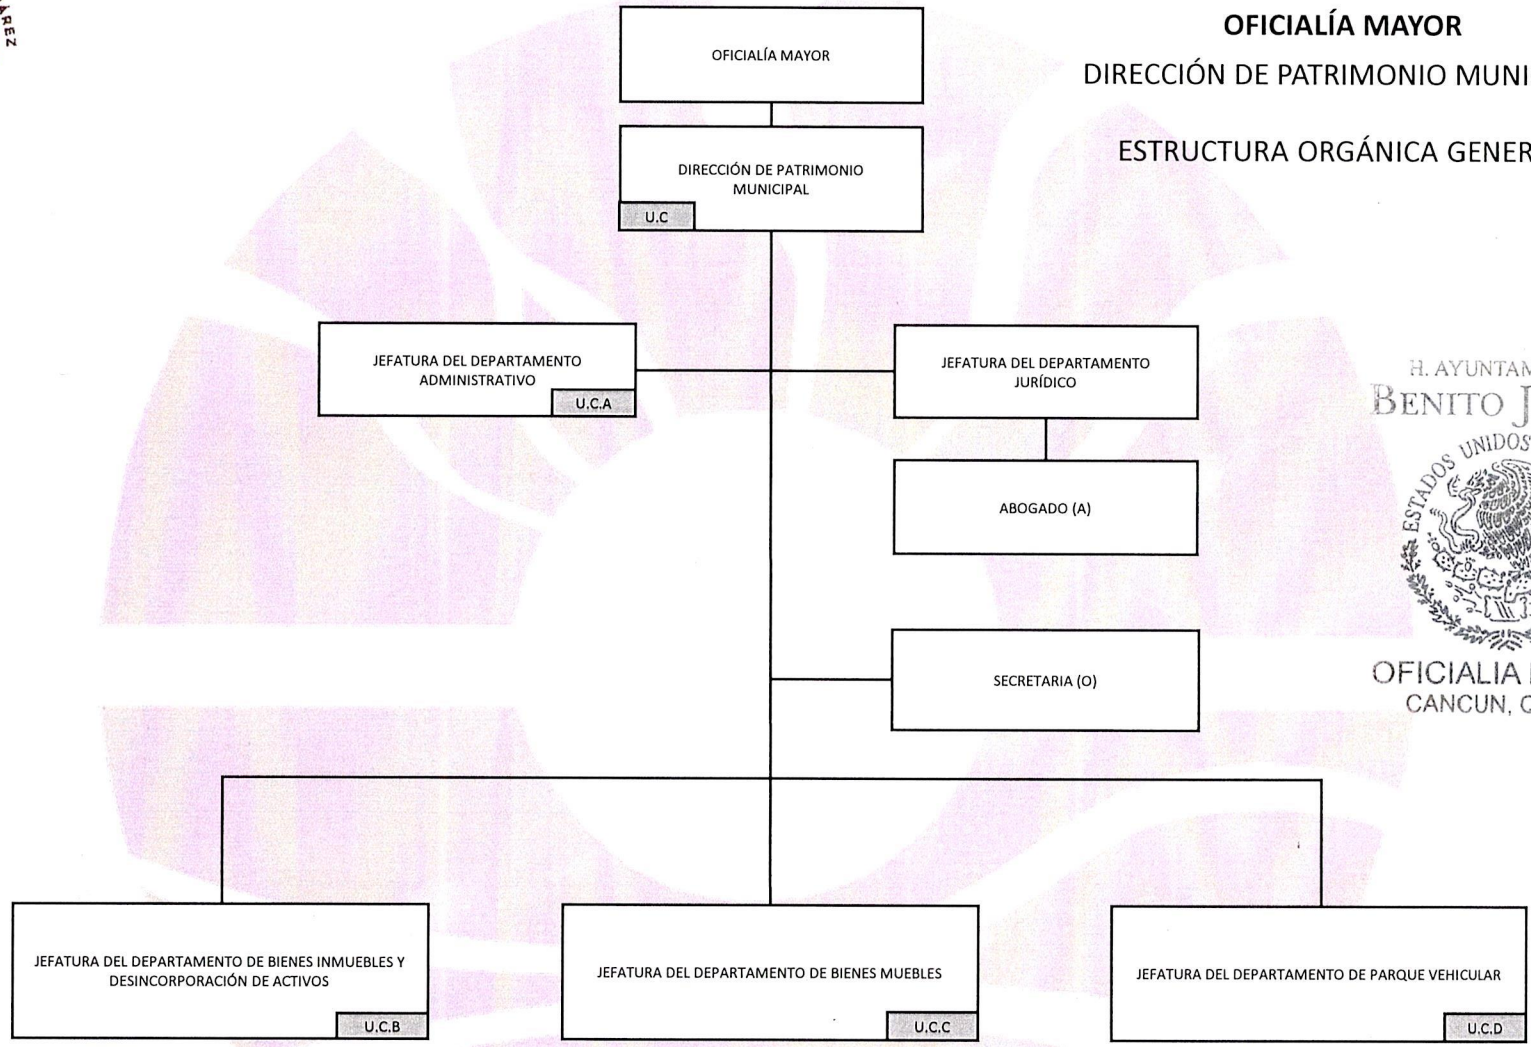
AREZ

OFICIALÍA MAYOR

DIRECCIÓN DE PATRIMONIO MUNI

ESTRUCTURA ORGÁNICA GENER

OFICIALÍA MAYOR

DIRECCIÓN DE PATRIMONIO MUNICIPAL

U.C

JEFATURA DEL DEPARTAMENTO ADMINISTRATIVO

U.C.A

JEFATURA DEL DEPARTAMENTO JURÍDICO

ABOGADO (A)

SECRETARIA (O)

H. AYUNTAM

BENITO J

ESTADOS UNIDOS

OFICIALIA

CANCUN, C

JEFATURA DEL DEPARTAMENTO DE BIENES INMUEBLES Y DESINCORPORACIÓN DE ACTIVOS

U.C.B

JEFATURA DEL DEPARTAMENTO DE BIENES MUEBLES

U.C.C

JEFATURA DEL DEPARTAMENTO DE PARQUE VEHICULAR

U.C.D